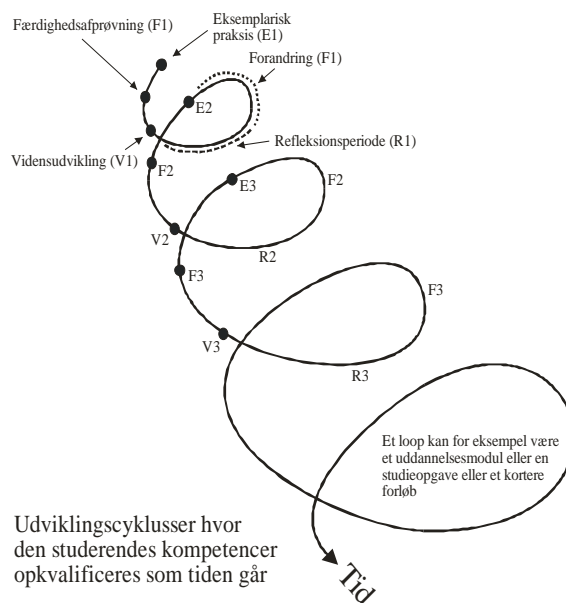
Færdighedsafprøvning (F1)

Eksemplarisk praksis (E1)

Forandring (F1)

E2

Refleksionsperiode (R1)

Vidensudvikling (V1)

F2

E3

F2

V2

R2

F3

F3

V3

R3

Et loop kan for eksempel være et uddannelsesmodul eller en studieopgave eller et kortere forløb

Udviklingscyklusser hvor den studerendes kompetencer opkvalificeres som tiden går

Tid